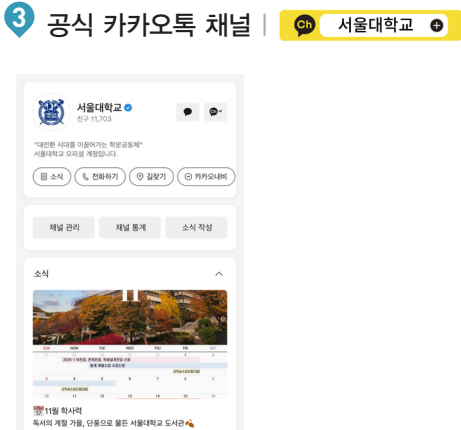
3 공식 카카오톡 채널

Ch 서울대학교

서울대학교
친구 11,703

"대전환 시대를 이끌어가는 학문공동체"
서울대학교 오피셜 계정입니다.

소식 전화하기 길찾기 카카오내비

채널 관리 채널 통계 소식 작성

소식

11

SUN MON TUE WED THU FRI SAT

11월 학사력
독서의 계절 가을, 단풍으로 물든 서울대학교 도서관